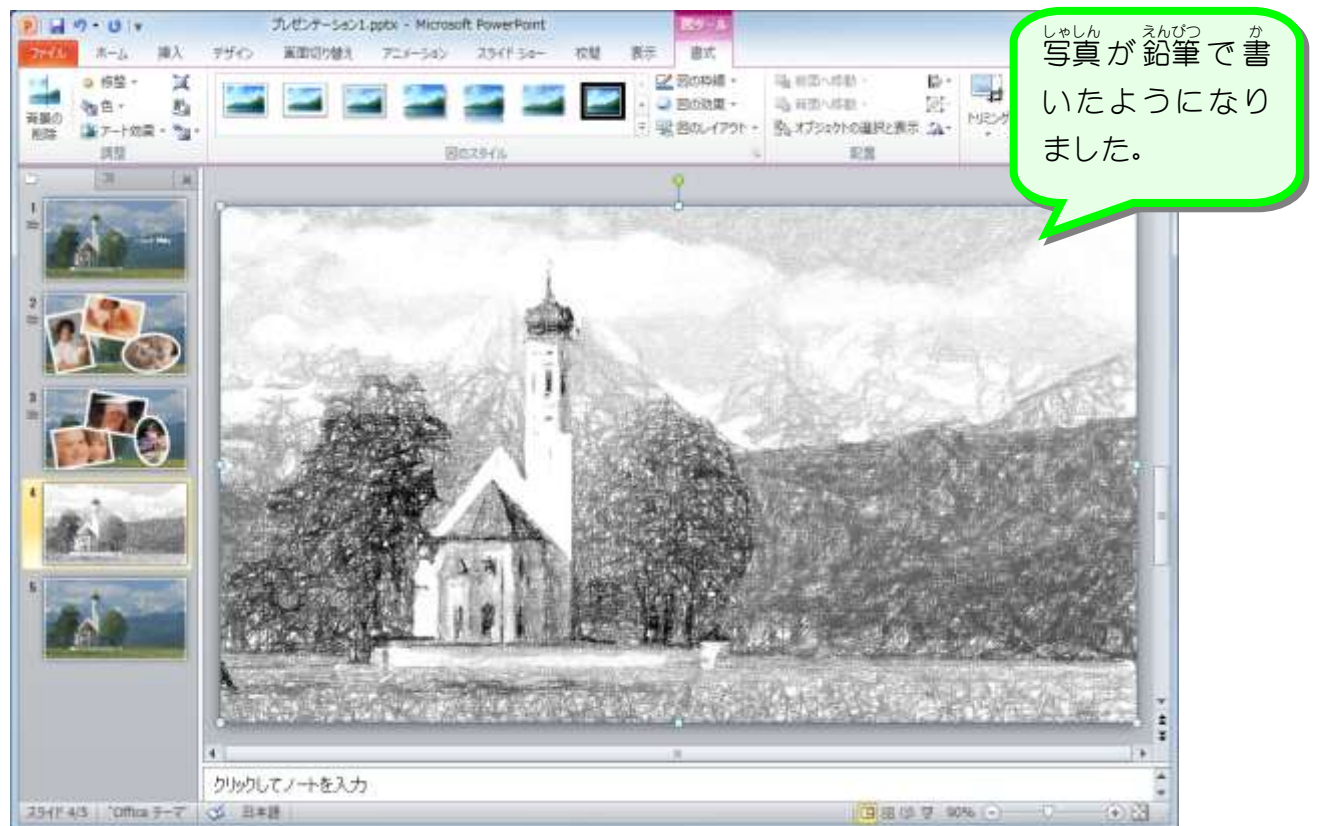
プレゼンテーション1.pptx - Microsoft PowerPoint

図ツール

ファイル ホーム 挿入 デザイン 画面切り替え アニメーション スライド ショー 校閲 表示 書式

背景の削除 修整 色 アート効果 調整

図のスタイル

図の枠線 図の効果 図のレイアウト

前面へ移動 背面へ移動 オブジェクトの選択と表示 配置

トリミング

しゃしん えんぴつ か
写真が鉛筆で書いたようになりました。

1
2
3
4
5

クリックしてノートを入力

スライド 4/5 "Office テーマ" 日本語 90%